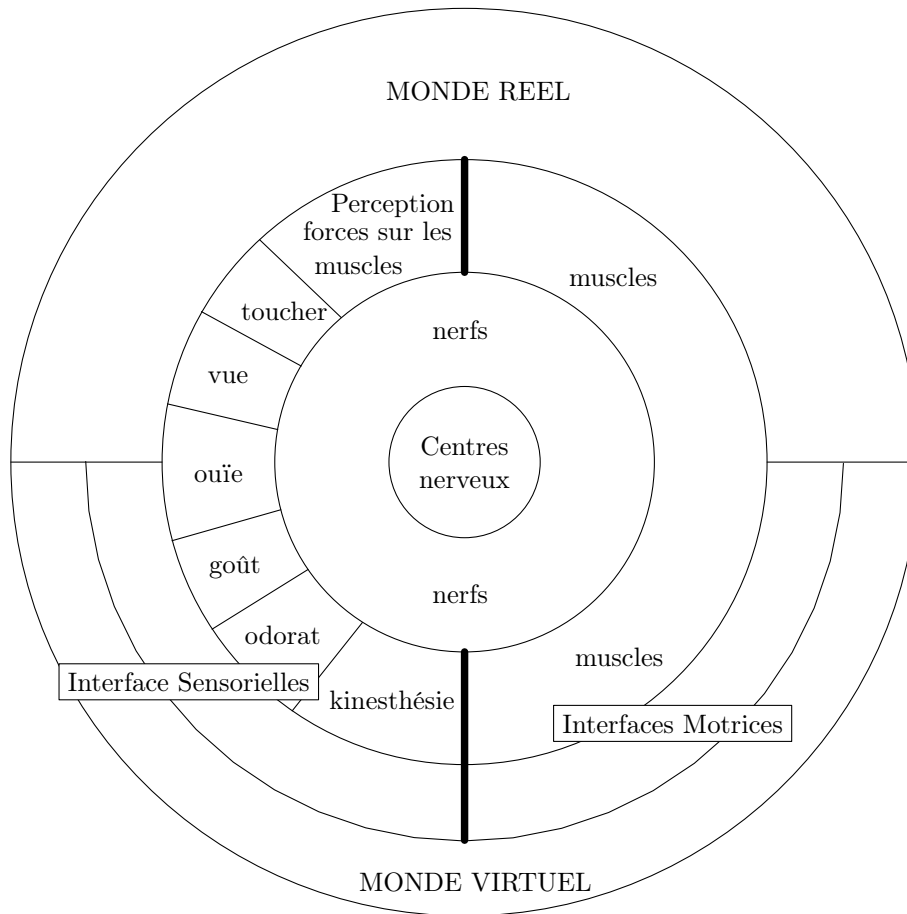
MONDE REEL

Perception forces sur les muscles

muscles

toucher

nerfs

vue

Centres nerveux

ouïe

goût

nerfs

odorat

muscles

Interface Sensorielles

kinesthésie

Interfaces Motrices

MONDE VIRTUEL